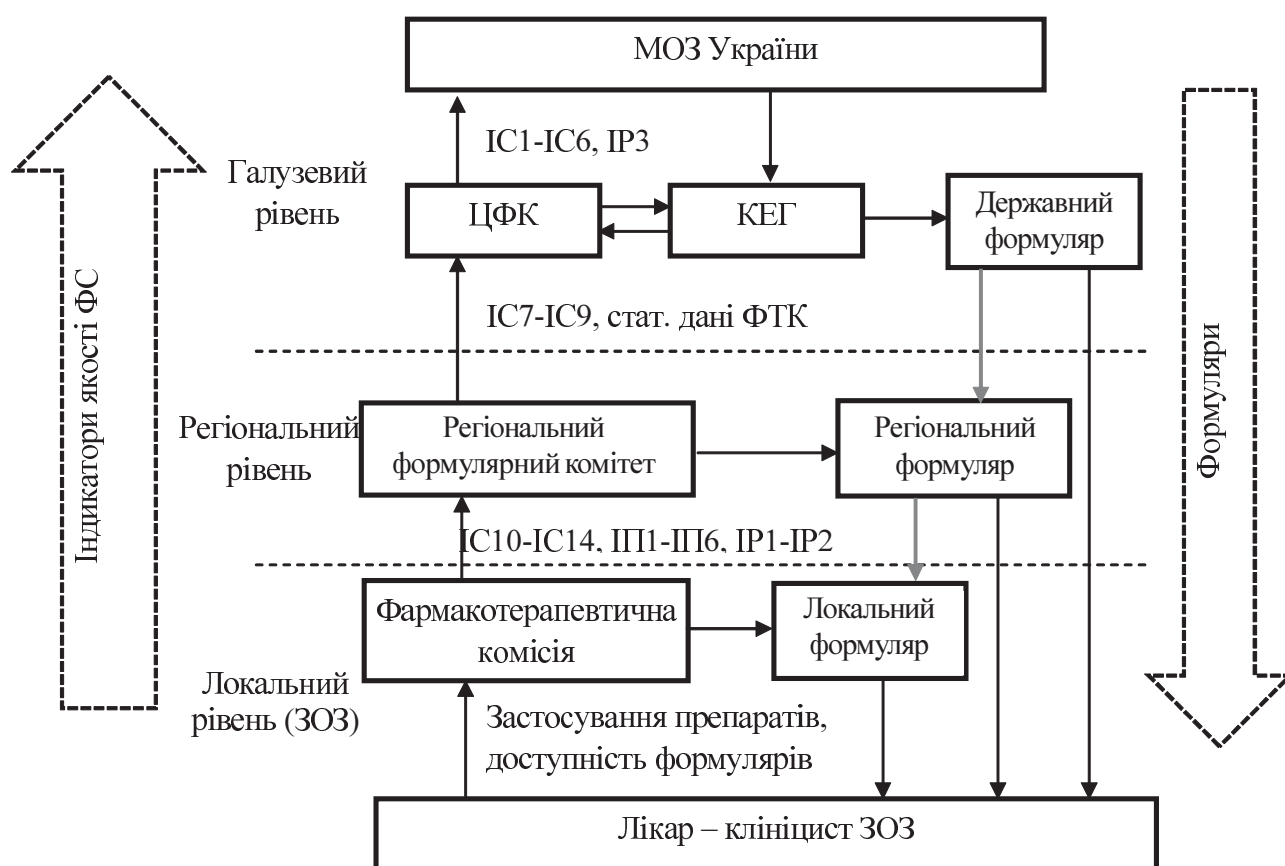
МОЗ України

ІС1-ІС6, ІР3

Галузевий рівень

ЦФК

КЕГ

Державний формуляр

ІС7-ІС9, стат. дані ФТК

Індикатори якості ФС

Формуляри

Регіональний рівень

Регіональний формулярний комітет

Регіональний формуляр

ІС10-ІС14, ІП1-ІП6, ІР1-ІР2

Фармакотерапевтична комісія

Локальний формуляр

Локальний рівень (ЗОЗ)

Застосування препаратів, доступність формулярів

Лікар – клініцист ЗОЗ